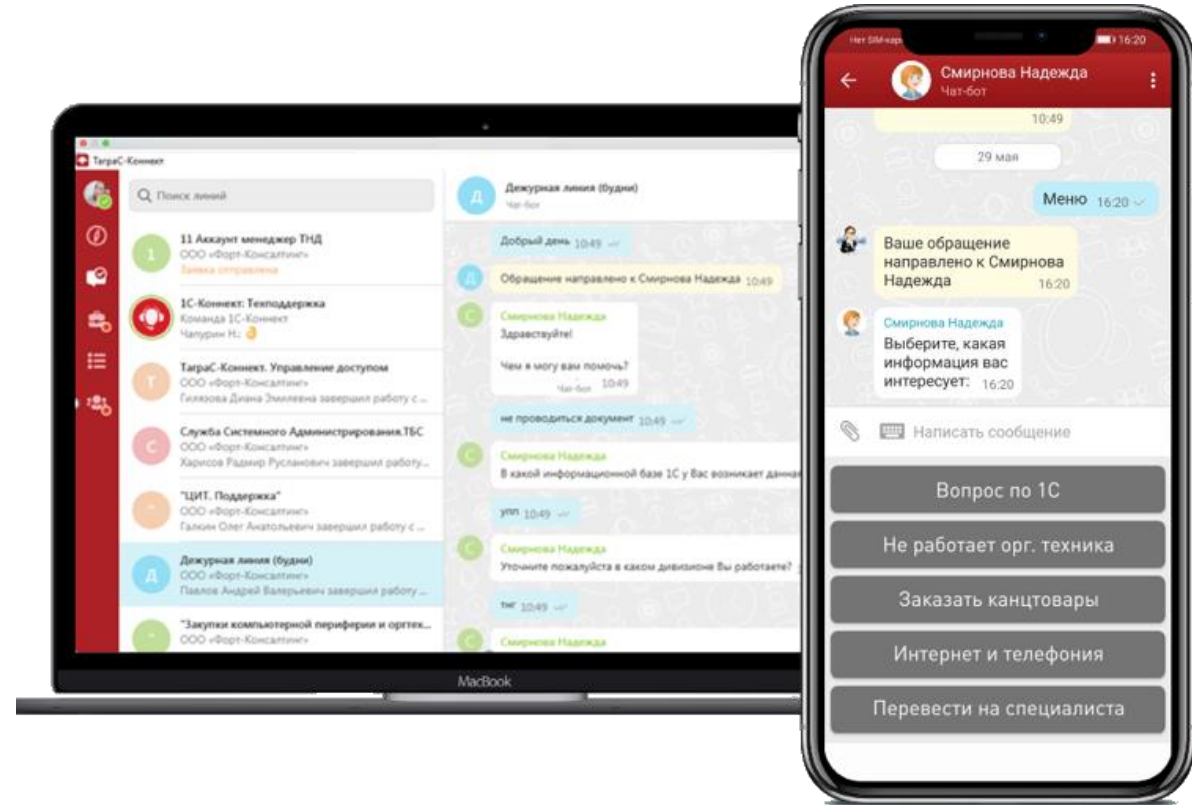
ТаграС-Коннект

Поиск линий

11 Аккаунт менеджер ТНД
ООО «Форт-Консалтинг»
Заявка отправлена

1С-Коннект: Техподдержка
Команда 1С-Коннект
Чапурин Н.:

ТаграС-Коннект. Управление доступом
ООО «Форт-Консалтинг»
Гилязова Диана Эмилевна завершил работу с ...

Служба Системного Администрирования.ТБС
ООО «Форт-Консалтинг»
Харисов Радмир Русланович завершил работу...

"ЦИТ. Поддержка"
ООО «Форт-Консалтинг»
Галкин Олег Анатольевич завершил работу с ...

Дежурная линия (будни)
ООО «Форт-Консалтинг»
Павлов Андрей Валерьевич завершил работу ...

"Закупки компьютерной периферии и оргтех...
ООО «Форт-Консалтинг»

Дежурная линия (будни)
Чат-бот

Добрый день 10:49

Обращение направлено к Смирнова Надежда 10:49

Смирнова Надежда
Здравствуйте!

Чем я могу вам помочь?
Чат-бот 10:49

не проводиться документ 10:49

Смирнова Надежда
В какой информационной базе 1С у Вас возникает данна

упп 10:49

Смирнова Надежда
Уточните пожалуйста в каком дивизионе Вы работаете?

тнг 10:49

Смирнова Надежда

MacBook

Нет SIM-карт 16:20

Смирнова Надежда
Чат-бот

10:49

29 мая

Меню 16:20

Ваше обращение направлено к Смирнова Надежда 16:20

Смирнова Надежда
Выберите, какая информация вас интересует: 16:20

Написать сообщение

Вопрос по 1С

Не работает орг. техника

Заказать канцтовары

Интернет и телефония

Перевести на специалиста